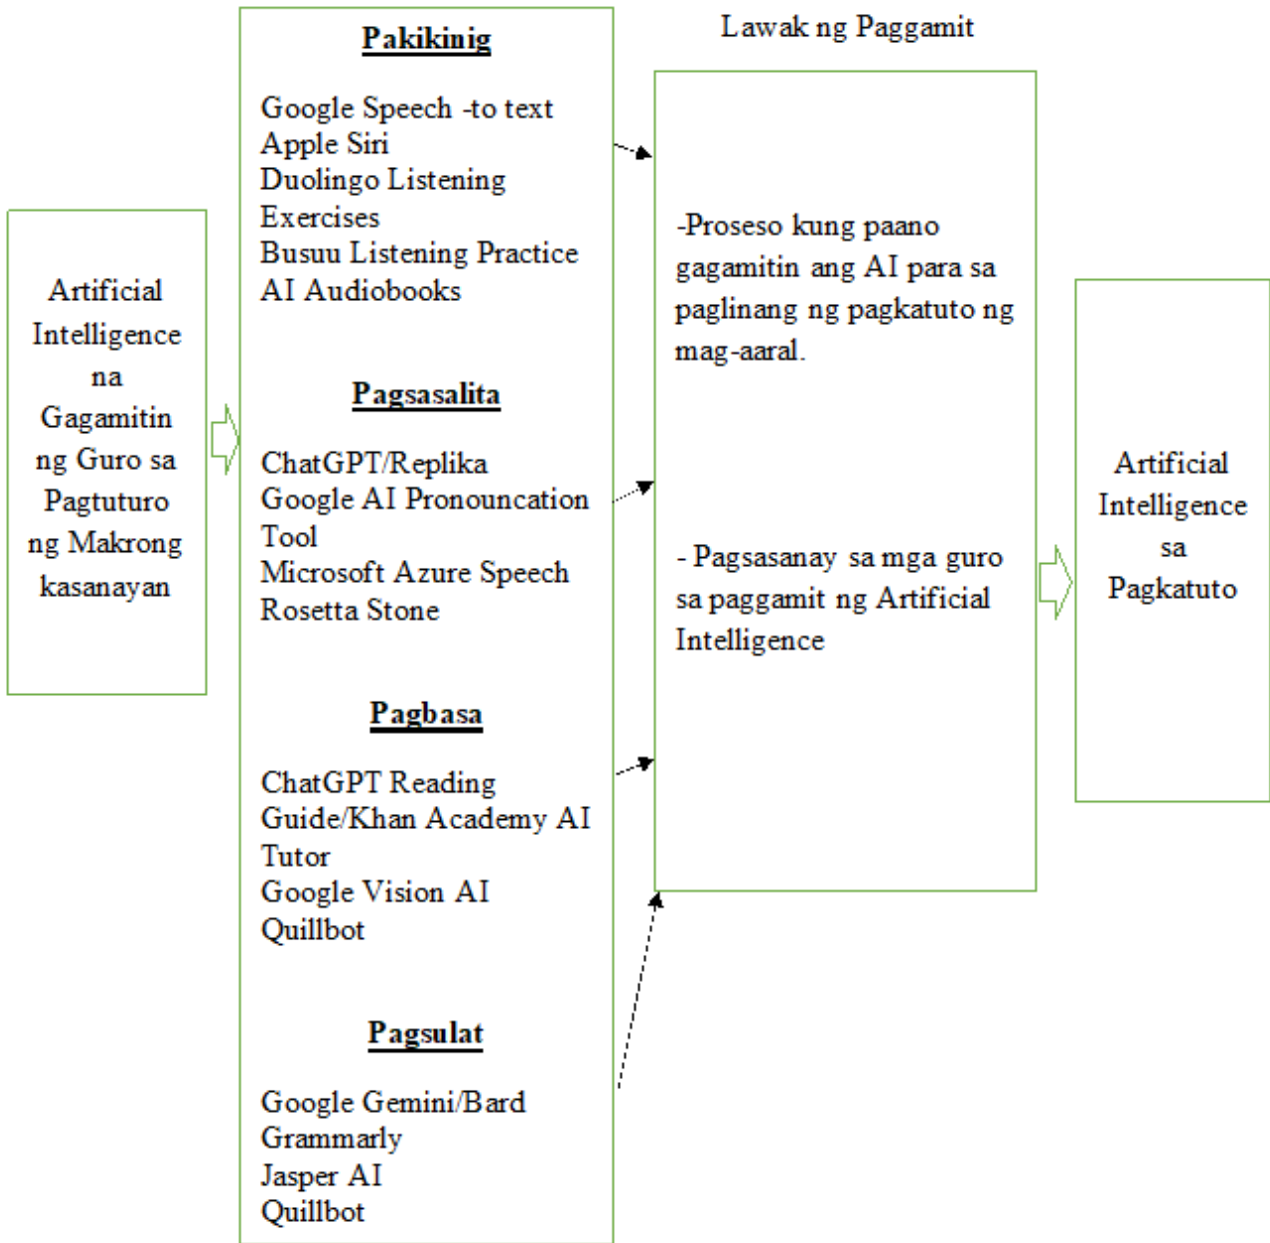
Artificial Intelligence na Gagamitin ng Guro sa Pagtuturo ng Makrong kasanayan

Pakikinig

Google Speech -to text
Apple Siri
Duolingo Listening Exercises
Busuu Listening Practice
AI Audiobooks

Pagsasalita

ChatGPT/Replika
Google AI Pronouncation Tool
Microsoft Azure Speech
Rosetta Stone

Pagbasa

ChatGPT Reading Guide/Khan Academy AI Tutor
Google Vision AI
Quillbot

Pagsulat

Google Gemini/Bard
Grammarly
Jasper AI
Quillbot

Lawak ng Paggamit

-Proseso kung paano gagamitin ang AI para sa paglinang ng pagkatuto ng mag-aaral.

- Pagsasanay sa mga guro sa paggamit ng Artificial Intelligence

Artificial Intelligence sa Pagkatuto